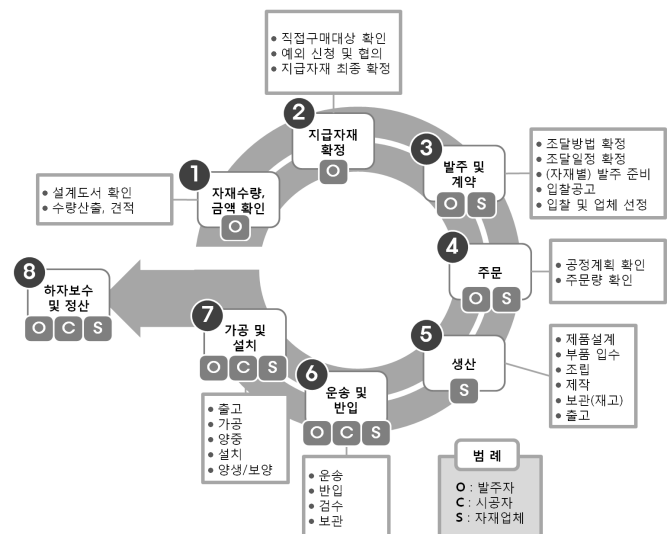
• 직접구매대상 확인
• 예외 신청 및 협의
• 지급자재 최종 확정

2
지급자재 확정
O

1
자재수량, 금액 확인
O

• 설계도서 확인
• 수량산출, 견적

3
발주 및 계약
O S

• 조달방법 확정
• 조달일정 확정
• (자재별) 발주 준비
• 입찰공고
• 입찰 및 업체 선정

4
주문
O S

• 공정계획 확인
• 주문량 확인

8
하자보수 및 정산
O C S

7
가공 및 설치
O C S

5
생산
S

• 제품설계
• 부품 입수
• 조립
• 제작
• 보관(재고)
• 출고

6
운송 및 반입
O C S

• 출고
• 가공
• 양중
• 설치
• 양생/보양

• 운송
• 반입
• 검수
• 보관

범 례
O : 발주자
C : 시공자
S : 자재업체